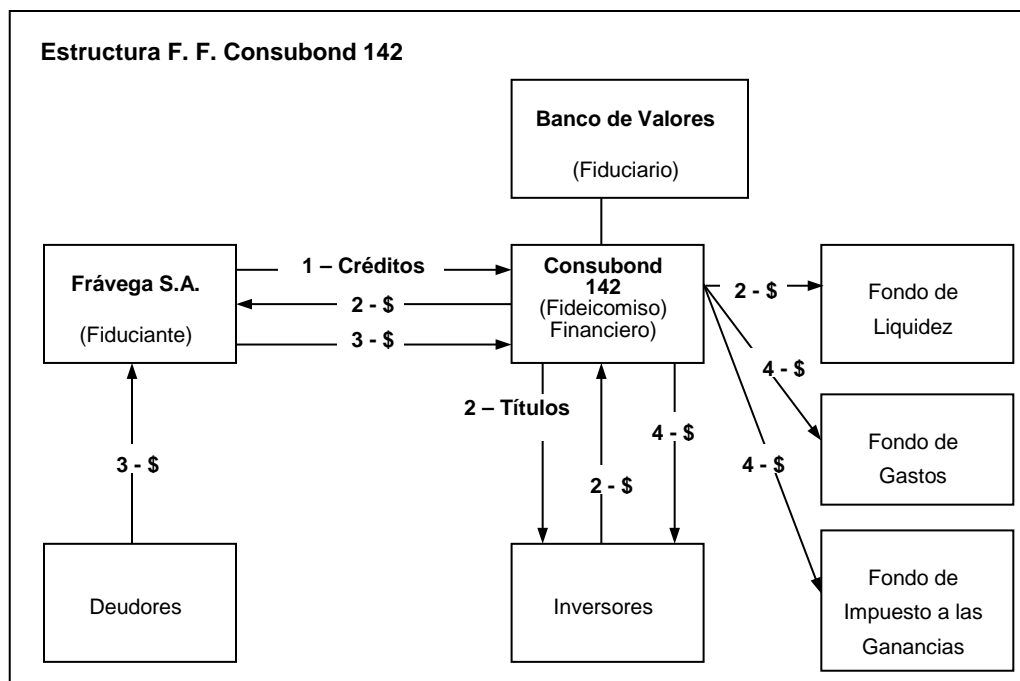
Estructura F. F. Consubond 142

Banco de Valores

(Fiduciario)

Frávega S.A.

(Fiduciante)

1 – Créditos

2 - $

3 - $

Consubond 142
(Fideicomiso)
Financiero)

2 - $

Fondo de Liquidez

4 - $

Fondo de Gastos

4 - $

Fondo de Impuesto a las Ganancias

2 – Títulos

2 - $

4 - $

3 - $

Deudores

Inversores